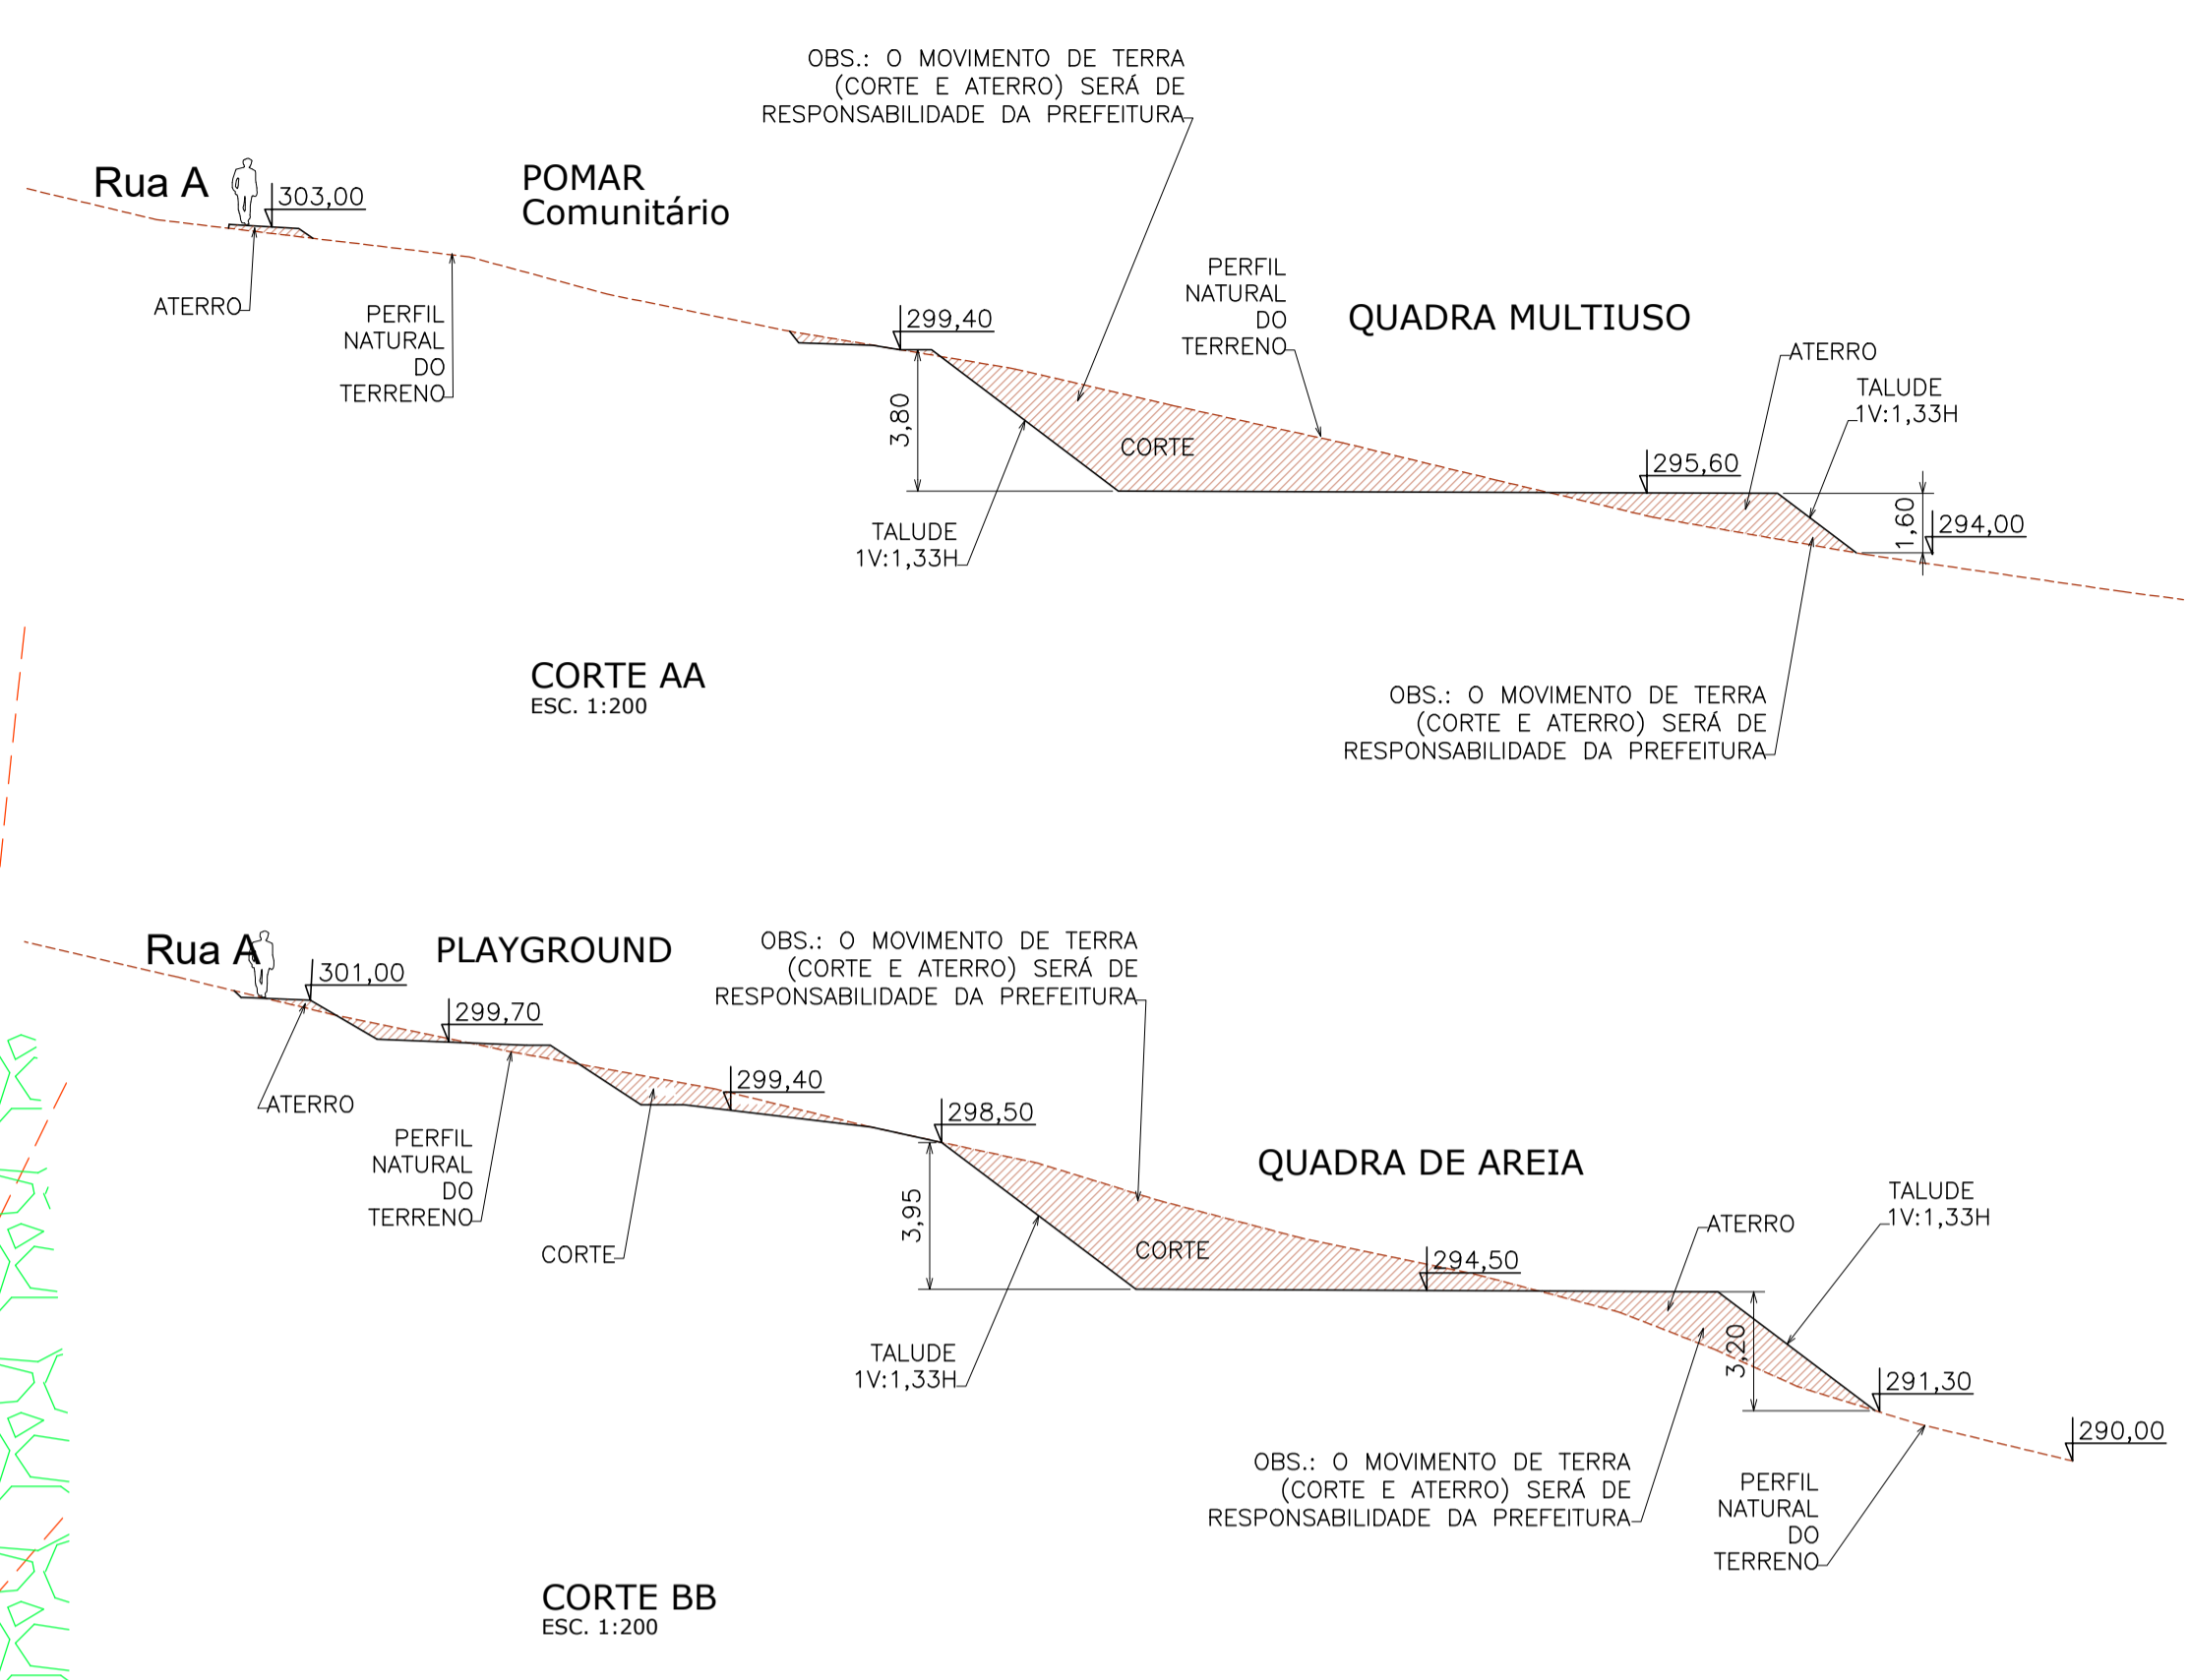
OBS.: O MOVIMENTO DE TERRA (CORTE E ATERRO) SERÁ DE RESPONSABILIDADE DA PREFEITURA

Rua A

303,00

POMAR
Comunitário

ATERRO

PERFIL NATURAL DO TERRENO

299,40

PERFIL NATURAL DO TERRENO

QUADRA MULTIUSO

ATERRO

TALUDE 1V:1,33H

3,80

CORTE

295,60

1,60

294,00

TALUDE 1V:1,33H

CORTE AA
ESC. 1:200

OBS.: O MOVIMENTO DE TERRA (CORTE E ATERRO) SERÁ DE RESPONSABILIDADE DA PREFEITURA

Rua A

301,00

PLAYGROUND

OBS.: O MOVIMENTO DE TERRA (CORTE E ATERRO) SERÁ DE RESPONSABILIDADE DA PREFEITURA

299,70

299,40

ATERRO

298,50

PERFIL NATURAL DO TERRENO

QUADRA DE AREIA

3,95

TALUDE 1V:1,33H

ATERRO

CORTE

CORTE

294,50

3,20

TALUDE 1V:1,33H

291,30

290,00

OBS.: O MOVIMENTO DE TERRA (CORTE E ATERRO) SERÁ DE RESPONSABILIDADE DA PREFEITURA

PERFIL NATURAL DO TERRENO

CORTE BB
ESC. 1:200